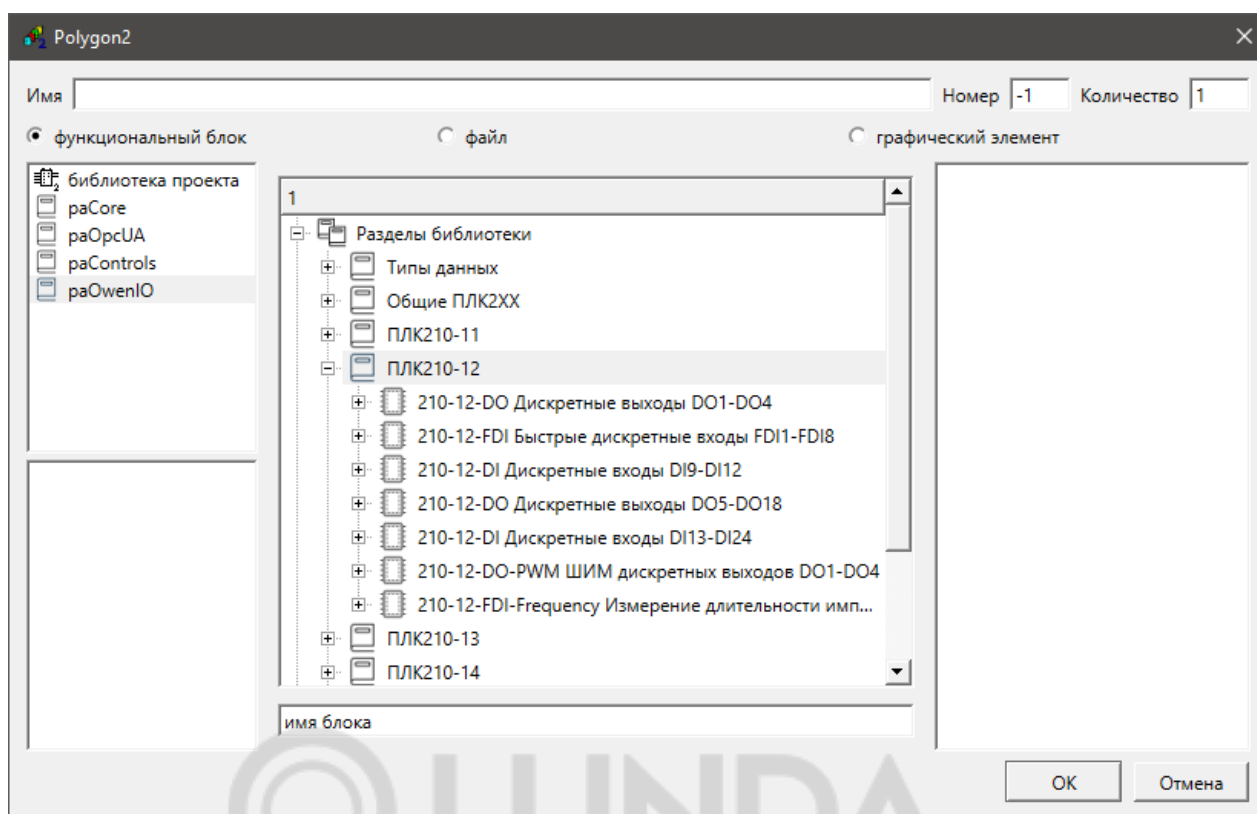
Polygon2

Имя

Номер -1

Количество 1

функциональный блок

файл

графический элемент

библиотека проекта
paCore
paOpcUA
paControls
paOwenIO

1

Разделы библиотеки
Типы данных
Общие ПЛК2XX
ПЛК210-11
ПЛК210-12
210-12-DO Дискретные выходы DO1-DO4
210-12-FDI Быстрые дискретные входы FDI1-FDI8
210-12-DI Дискретные входы DI9-DI12
210-12-DO Дискретные выходы DO5-DO18
210-12-DI Дискретные входы DI13-DI24
210-12-DO-PWM ШИМ дискретных выходов DO1-DO4
210-12-FDI-Frequency Измерение длительности имп...
ПЛК210-13
ПЛК210-14

имя блока

OK

Отмена

UNDA